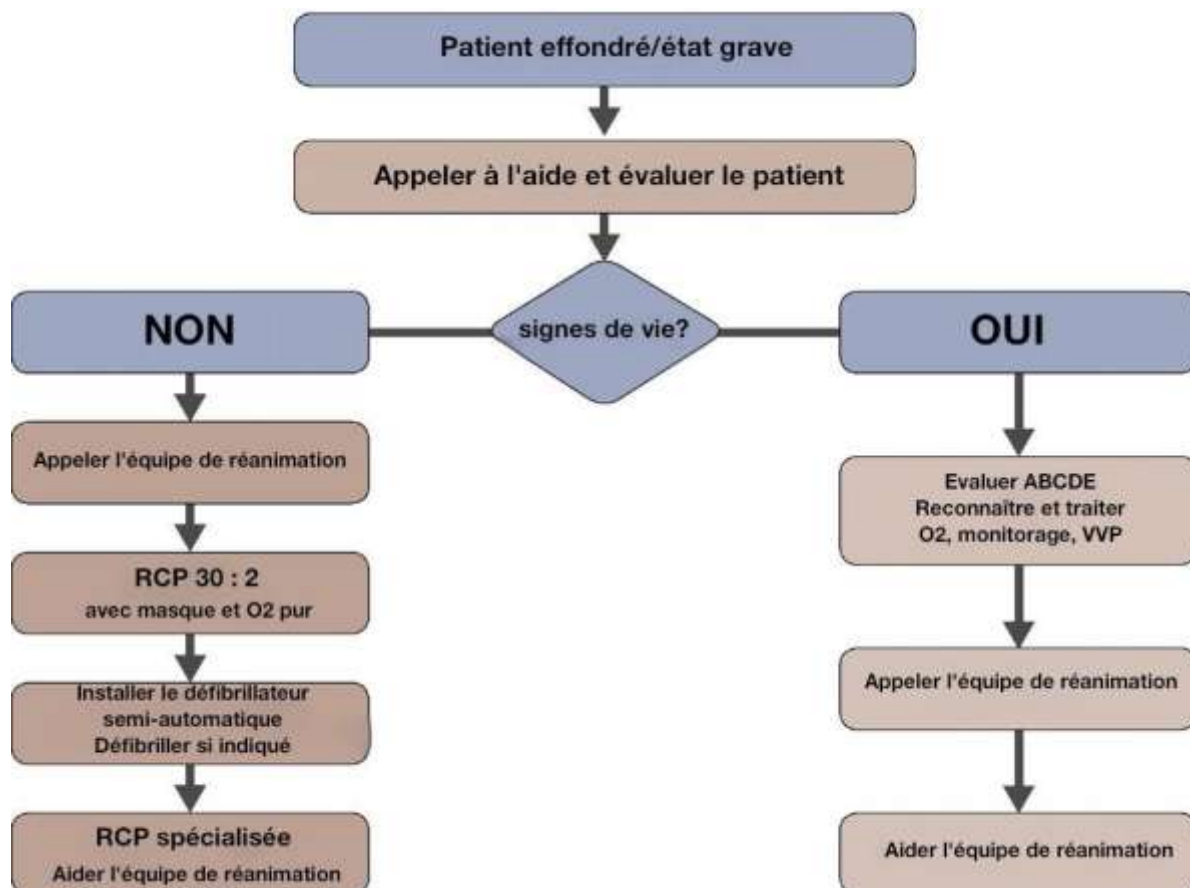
Patient effondré/état grave

Appeler à l'aide et évaluer le patient

signes de vie?

NON

Appeler l'équipe de réanimation

RCP 30 : 2
avec masque et O2 pur

Installer le défibrillateur semi-automatique
Défibriller si indiqué

RCP spécialisée
Aider l'équipe de réanimation

OUI

Evaluer ABCDE
Reconnaître et traiter
O2, monitorage, VVP

Appeler l'équipe de réanimation

Aider l'équipe de réanimation